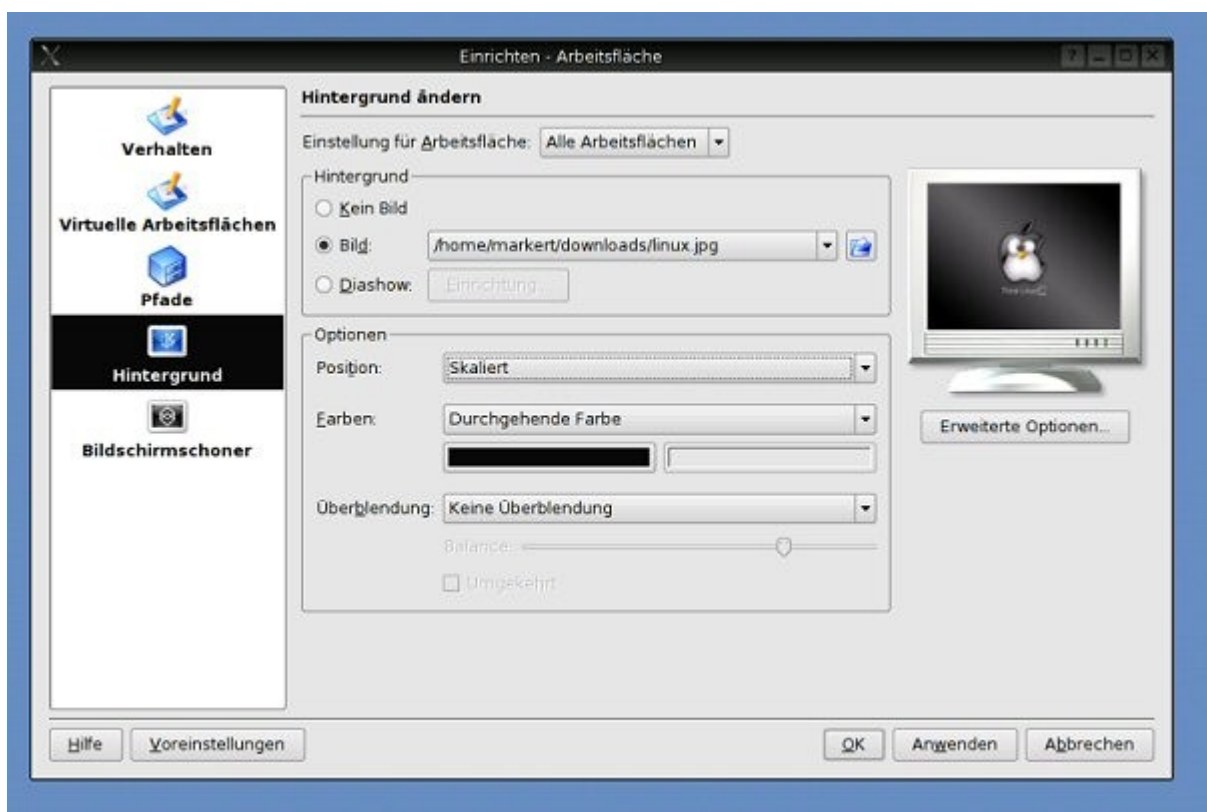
Einrichten - Arbeitsfläche

Verhalten
Virtuelle Arbeitsflächen
Pfade
Hintergrund
Bildschirmschoner

Hintergrund ändern

Einstellung für Arbeitsfläche: Alle Arbeitsflächen

Hintergrund
Kein Bild
Bild: /home/markert/downloads/linux.jpg
Diashow: Einrichtung...

Optionen
Position: Skaliert
Farben: Durchgehende Farbe
Überblendung: Keine Überblendung
Balance:
Umgekehrt

Erweiterte Optionen...

Hilfe
Voreinstellungen
OK
Anwenden
Abbrechen